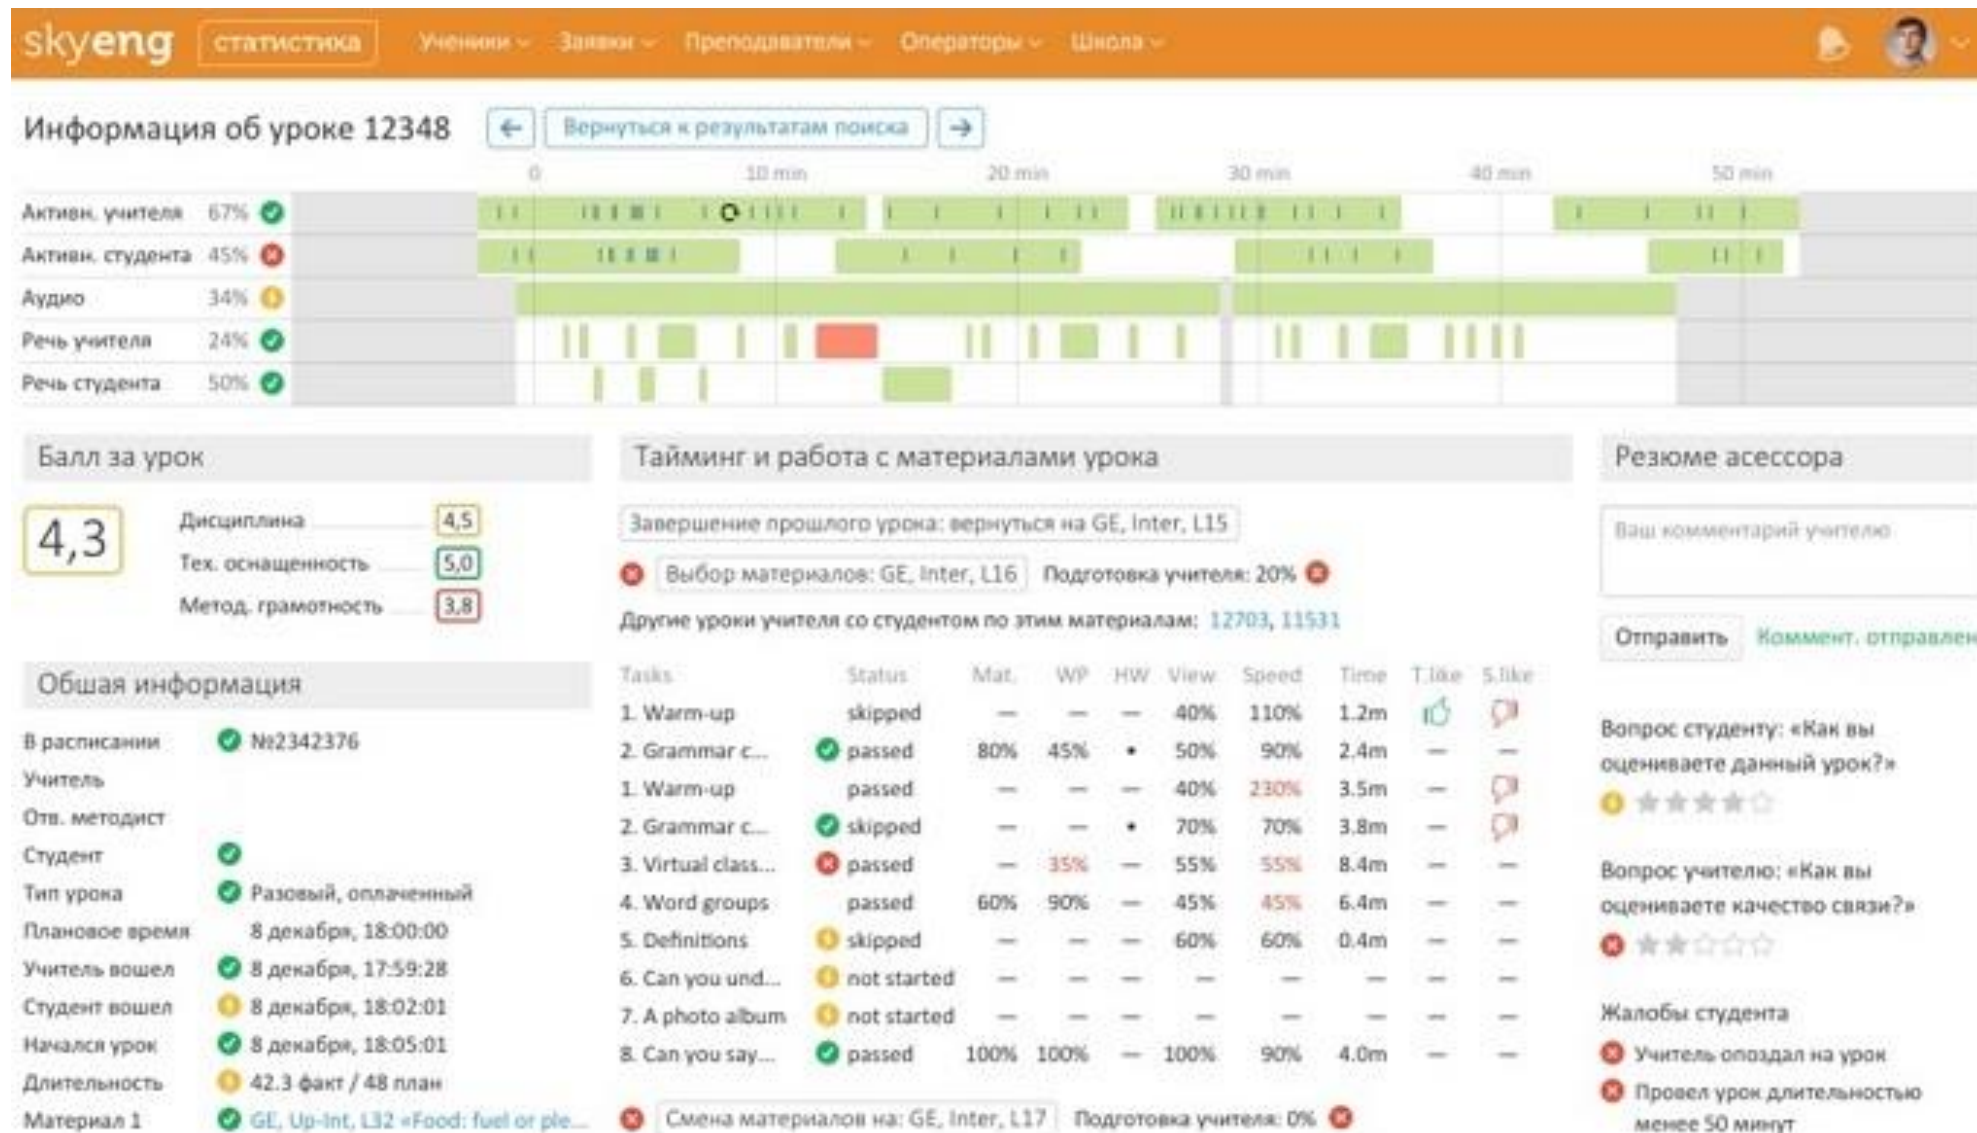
skyeng статистика Ученики Заявки Преподаватели Операторы Школа

Информация об уроке 12348 ← Вернуться к результатам поиска →

0 10 min 20 min 30 min 40 min 50 min

Активн. учителя 67%
Активн. студента 45%
Аудио 34%
Речь учителя 24%
Речь студента 50%

Балл за урок

4,3

Дисциплина 4,5
Тех. оснащенность 5,0
Метод. грамотность 3,8

Общая информация

В расписании №2342376
Учитель
Отв. методист
Студент
Тип урока Разовый, оплаченный
Плановое время 8 декабря, 18:00:00
Учитель вошел 8 декабря, 17:59:28
Студент вошел 8 декабря, 18:02:01
Начался урок 8 декабря, 18:05:01
Длительность 42.3 факт / 48 план
Материал 1 GE, Up-Int, L32 «Food: fuel or ple...

Тайминг и работа с материалами урока

Завершение прошлого урока: вернуться на GE, Inter, L15

Выбор материалов: GE, Inter, L16 Подготовка учителя: 20%

Другие уроки учителя со студентом по этим материалам: 12703, 11531

| Tasks | Status | Mat. | WP | HW | View | Speed | Time | T.like | S.like |
|---|---|---|---|---|---|---|---|---|---|
| 1. Warm-up | skipped | — | — | — | 40% | 110% | 1.2m | | |
| 2. Grammar c... | passed | 80% | 45% | • | 50% | 90% | 2.4m | — | — |
| 1. Warm-up | passed | — | — | — | 40% | 230% | 3.5m | — | |
| 2. Grammar c... | skipped | — | — | • | 70% | 70% | 3.8m | — | |
| 3. Virtual class... | passed | — | 35% | — | 55% | 55% | 8.4m | — | — |
| 4. Word groups | passed | 60% | 90% | — | 45% | 45% | 6.4m | — | — |
| 5. Definitions | skipped | — | — | — | 60% | 60% | 0.4m | — | — |
| 6. Can you und... | not started | — | — | — | — | — | — | — | — |
| 7. A photo album | not started | — | — | — | — | — | — | — | — |
| 8. Can you say... | passed | 100% | 100% | — | 100% | 90% | 4.0m | — | — |

Смена материалов на: GE, Inter, L17 Подготовка учителя: 0%

Резюме асессора

Ваш комментарий учителю

Отправить Коммент. отправлен

Вопрос студенту: «Как вы оцениваете данный урок?»

Вопрос учителю: «Как вы оцениваете качество связи?»

Жалобы студента

Учитель опоздал на урок

Провел урок длительностью менее 50 минут